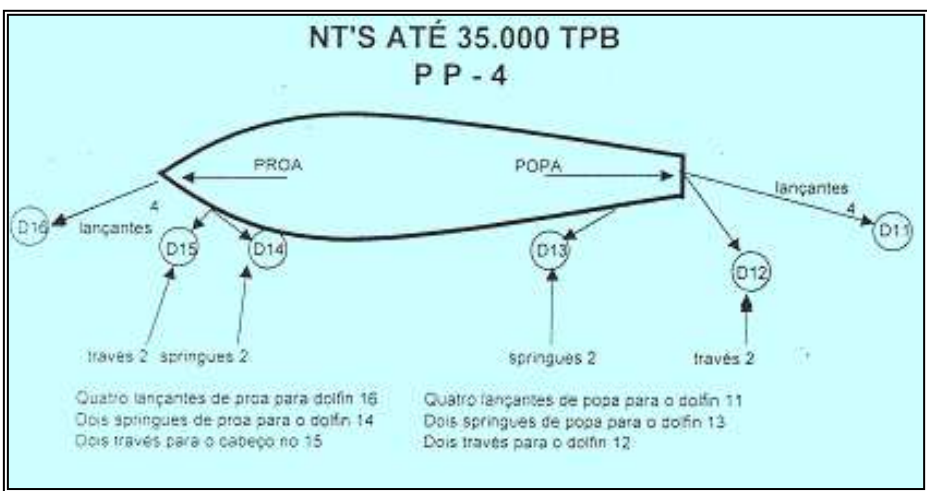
NT'S ATÉ 35.000 TPB
P P - 4

PROA

POPA

lançantes
4

D16

4
lançantes

D15

D14

D13

D12

D11

travês 2

springues 2

springues 2

travês 2

Quatro lançantes de proa para dolfin 16
Dois springues de proa para o dolfin 14
Dois travês para o cabeço no 15

Quatro lançantes de popa para o dolfin 11
Dois springues de popa para o dolfin 13
Dois travês para o dolfin 12